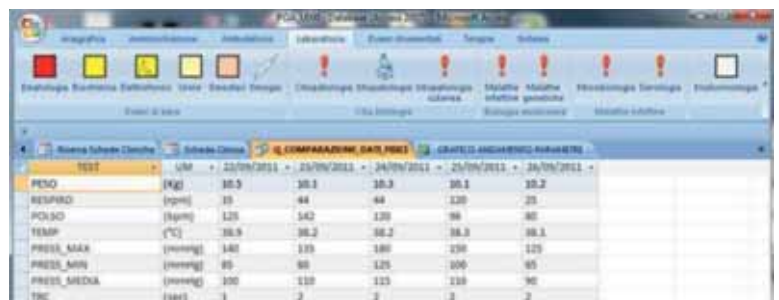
Anagrafica   Ammissione   Ambulatorio   Laboratorio   Esami strumentali   Terapie   Schede

Ematologia   Biochimica   Defibrillatore   Urine   Emogas   Tempo
Esami di base

Citopatologia   Citopatologia   Citopatologia cutanea
Cito-Istologia

Malattie infettive   Malattie genetiche
Biologia molecolare

Microbiologia   Sierologia
Malattie infettive

Endocrinologia

Ricerca Schede Cliniche   Schede Cliniche   Q_COMPARAZIONE_DATI_PESO   GRAFICO ANDAMENTO PARAMETRI

| TEST | UM | 22/09/2011 | 23/09/2011 | 24/09/2011 | 25/09/2011 | 26/09/2011 |
|---|---|---|---|---|---|---|
| PESO | (Kg) | 10.3 | 10.1 | 10.3 | 10.1 | 10.2 |
| RESPIRO | (rpm) | 35 | 44 | 44 | 120 | 25 |
| POLSO | (bpm) | 125 | 142 | 120 | 96 | 80 |
| TEMP | (°C) | 38.9 | 38.2 | 38.2 | 38.3 | 38.1 |
| PRESS_MAX | (mmHg) | 140 | 135 | 180 | 150 | 125 |
| PRESS_MIN | (mmHg) | 85 | 80 | 125 | 100 | 85 |
| PRESS_MEDIA | (mmHg) | 100 | 110 | 115 | 110 | 90 |
| TRC | (sec) | 1 | 2 | 2 | 2 | 2 |